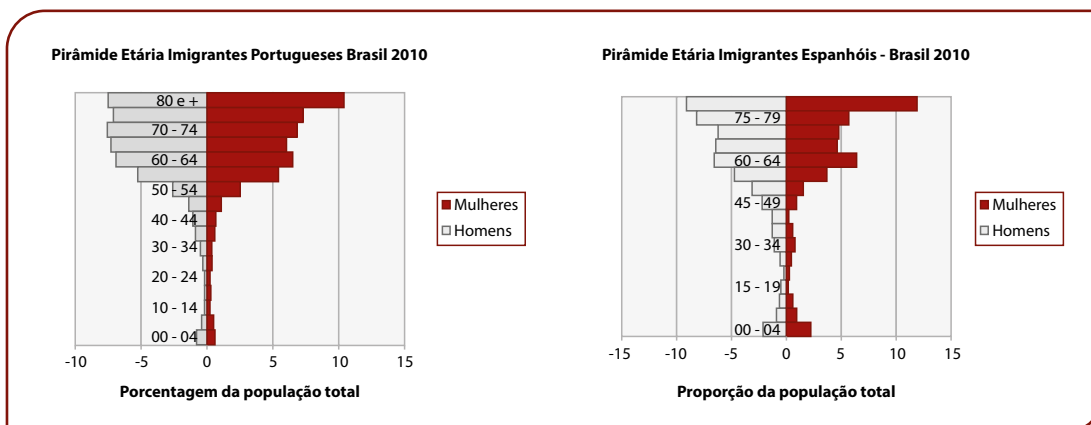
Pirâmide Etária Imigrantes Portugueses Brasil 2010

80 e +
70 - 74
60 - 64
50 - 54
40 - 44
30 - 34
20 - 24
10 - 14
00 - 04

-10 -5 0 5 10 15

Mulheres
Homens

Porcentagem da população total

Pirâmide Etária Imigrantes Espanhóis - Brasil 2010

75 - 79
60 - 64
45 - 49
30 - 34
15 - 19
00 - 04

-15 -10 -5 0 5 10 15

Mulheres
Homens

Proporção da população total